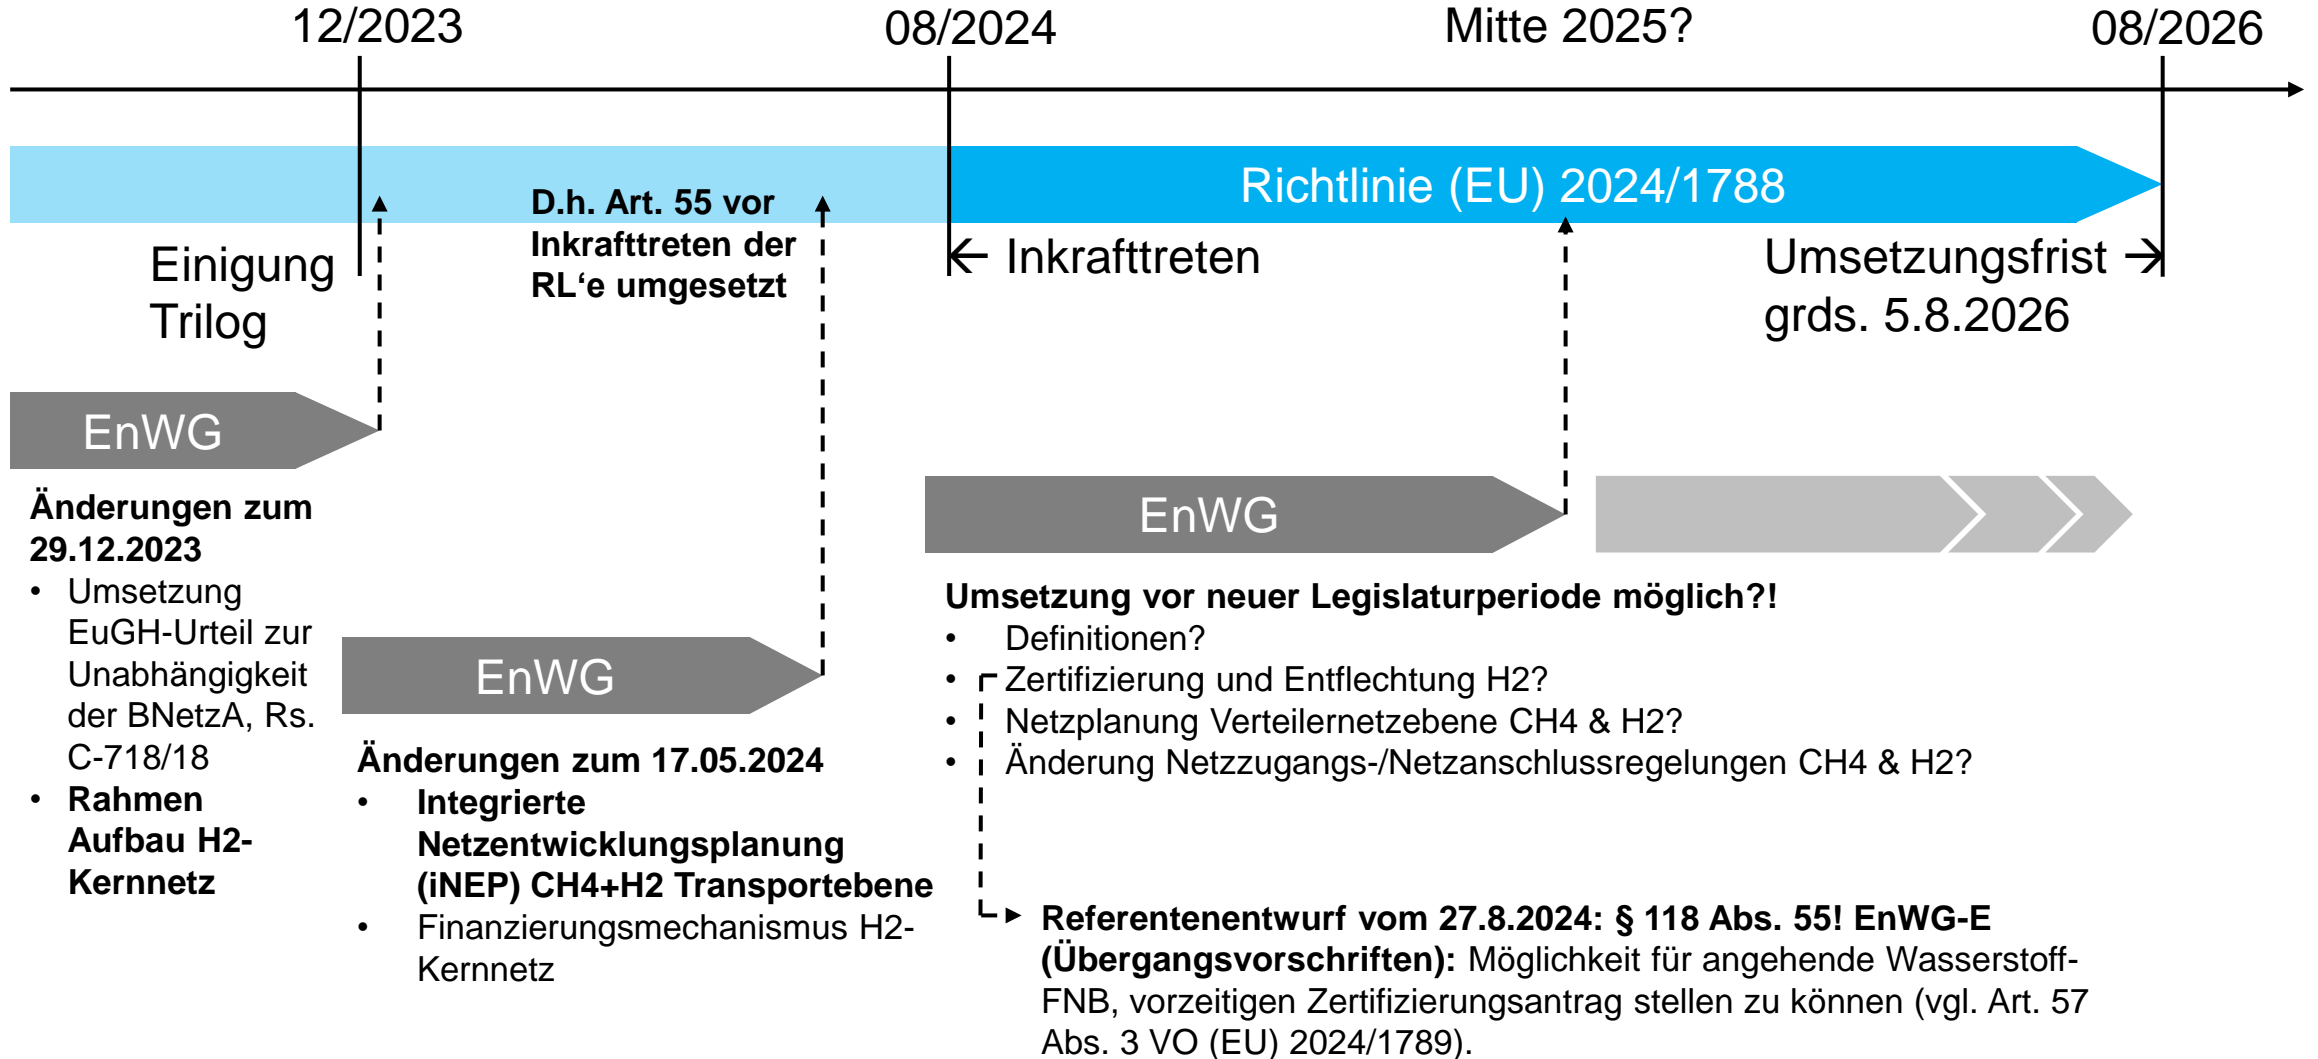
12/2023

08/2024

Mitte 2025?

08/2026

Richtlinie (EU) 2024/1788

Einigung Trilog

D.h. Art. 55 vor Inkrafttreten der RL'e umgesetzt

← Inkrafttreten

Umsetzungsfrist → grds. 5.8.2026

EnWG

Änderungen zum 29.12.2023

- Umsetzung EuGH-Urteil zur Unabhängigkeit der BNetzA, Rs. C-718/18
- **Rahmen Aufbau H2-Kernnetz**

EnWG

Änderungen zum 17.05.2024

- **Integrierte Netzentwicklungsplanung (iNEP) CH4+H2 Transportebene**
- Finanzierungsmechanismus H2-Kernnetz

EnWG

Umsetzung vor neuer Legislaturperiode möglich?!

- Definitionen?
- Zertifizierung und Entflechtung H2?
- Netzplanung Verteilernetzebene CH4 & H2?
- Änderung Netzzugangs-/Netzanschlussregelungen CH4 & H2?

**Referentenentwurf vom 27.8.2024: § 118 Abs. 55! EnWG-E (Übergangsvorschriften):** Möglichkeit für angehende Wasserstoff-FNB, vorzeitigen Zertifizierungsantrag stellen zu können (vgl. Art. 57 Abs. 3 VO (EU) 2024/1789).